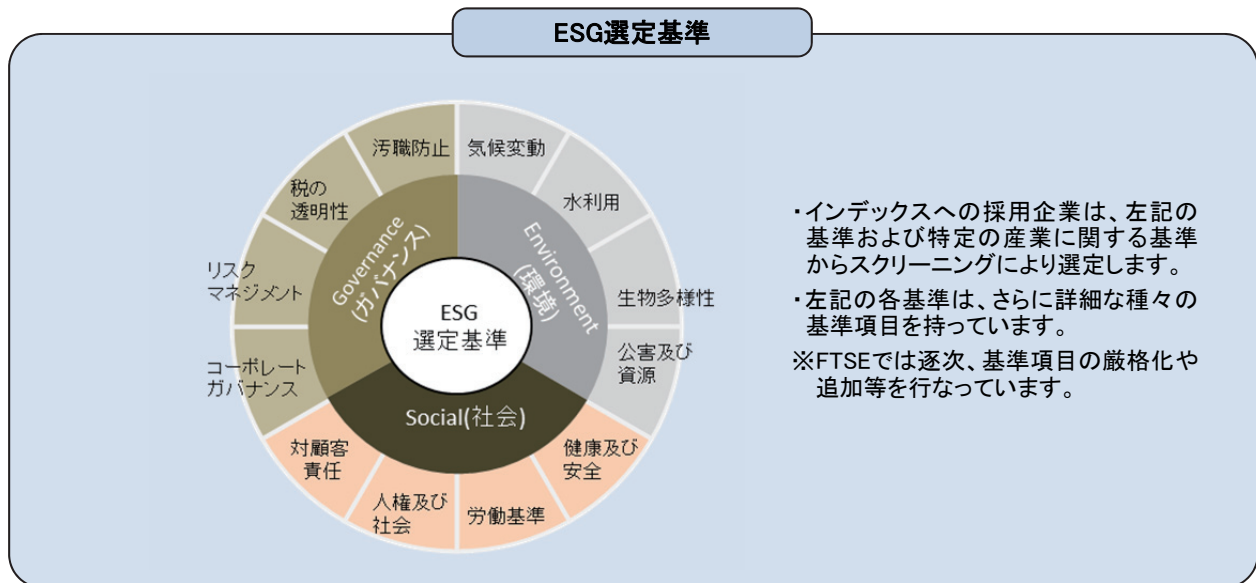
ESG選定基準

汚職防止
気候変動
税の透明性
水利用
リスクマネジメント
生物多様性
コーポレートガバナンス
公害及び資源
Governance(ガバナンス)
Environment(環境)
ESG選定基準
Social(社会)
対顧客責任
健康及び安全
人権及び社会
労働基準

・インデックスへの採用企業は、左記の基準および特定の産業に関する基準からスクリーニングにより選定します。
・左記の各基準は、さらに詳細な種々の基準項目を持っています。
※FTSEでは逐次、基準項目の厳格化や追加等を行なっています。